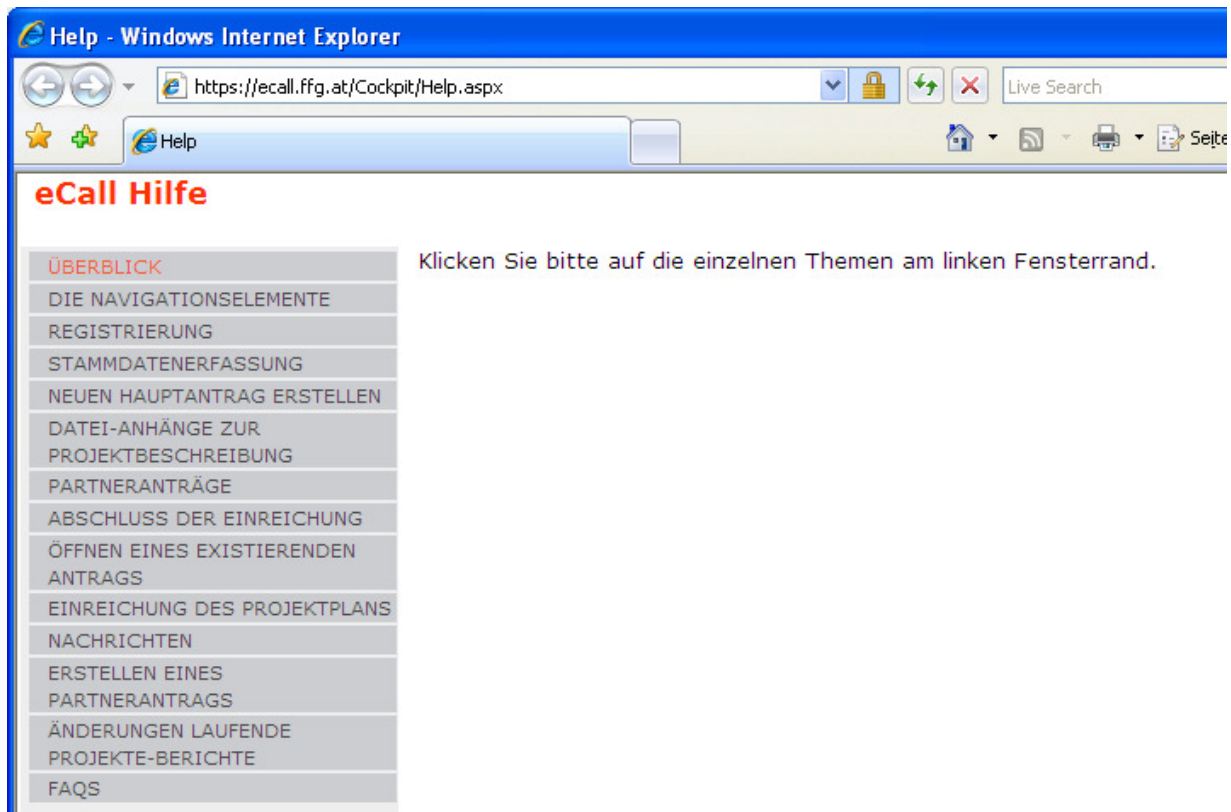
Help - Windows Internet Explorer

https://ecall.ffg.at/Cockpit/Help.aspx

Live Search

Help

Seite

eCall Hilfe

ÜBERBLICK
DIE NAVIGATIONSELEMENTE
REGISTRIERUNG
STAMMDATENERFASSUNG
NEUEN HAUPTANTRAG ERSTELLEN
DATEI-ANHÄNGE ZUR PROJEKTBESCHREIBUNG
PARTNERANTRÄGE
ABSCHLUSS DER EINREICHUNG
ÖFFNEN EINES EXISTIERENDEN ANTRAGS
EINREICHUNG DES PROJEKTPLANS
NACHRICHTEN
ERSTELLEN EINES PARTNERANTRAGS
ÄNDERUNGEN LAUFENDE PROJEKTE-BERICHTE
FAQS

Klicken Sie bitte auf die einzelnen Themen am linken Fensterrand.